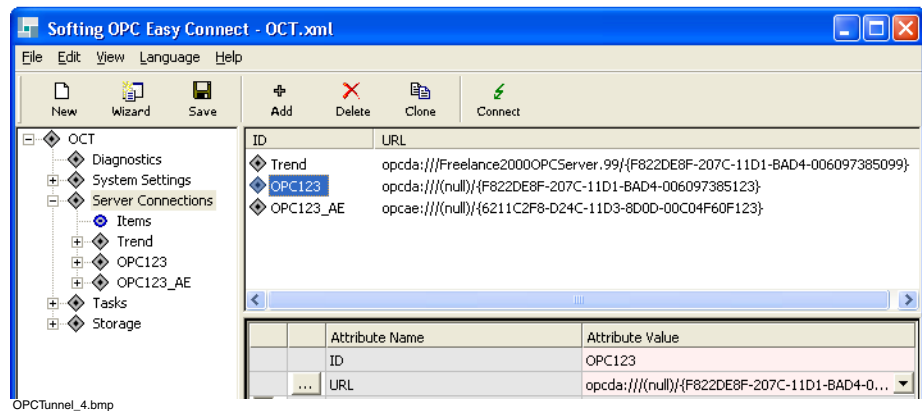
Softing OPC Easy Connect - OCT.xml

File Edit View Language Help

New Wizard Save Add Delete Clone Connect

OCT
Diagnostics
System Settings
Server Connections
Items
Trend
OPC123
OPC123_AE
Tasks
Storage

| ID | URL |
|---|---|
| Trend | opcda:///Freelance2000OPCServer.99/{F822DE8F-207C-11D1-BAD4-006097385099} |
| OPC123 | opcda:///(null)/{F822DE8F-207C-11D1-BAD4-006097385123} |
| OPC123_AE | opcae:///(null)/{6211C2F8-D24C-11D3-8D0D-00C04F60F123} |

| | | Attribute Name | Attribute Value |
|---|---|---|---|
| | | ID | OPC123 |
| | ... | URL | opcda:///(null)/{F822DE8F-207C-11D1-BAD4-0... |

OPCTunnel_4.bmp